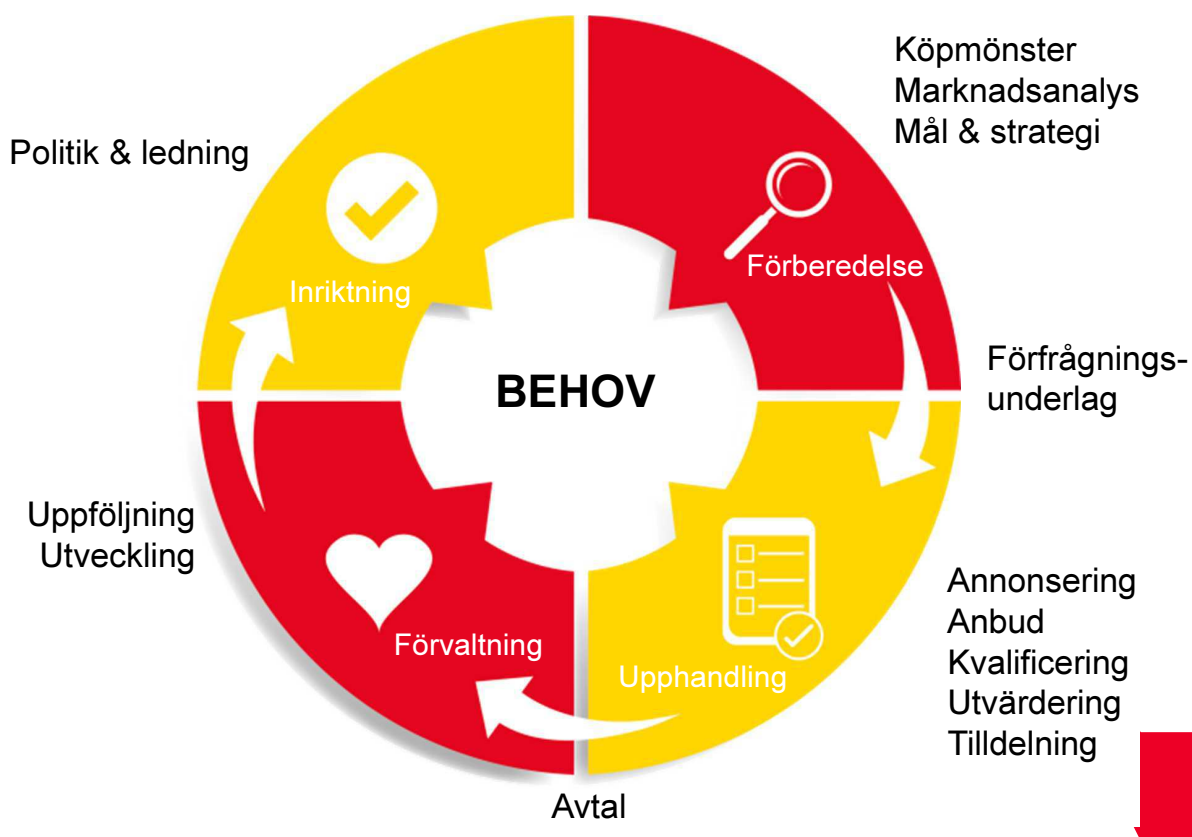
Köpmönster
Marknadsanalys
Mål & strategi

Politik & ledning

Inriktning

Förberedelse

BEHOV

Förfrågningsunderlag

Uppföljning
Utveckling

Förvaltning

Upphandling

Annonsering
Anbud
Kvalificering
Utvärdering
Tilldelning

Avtal